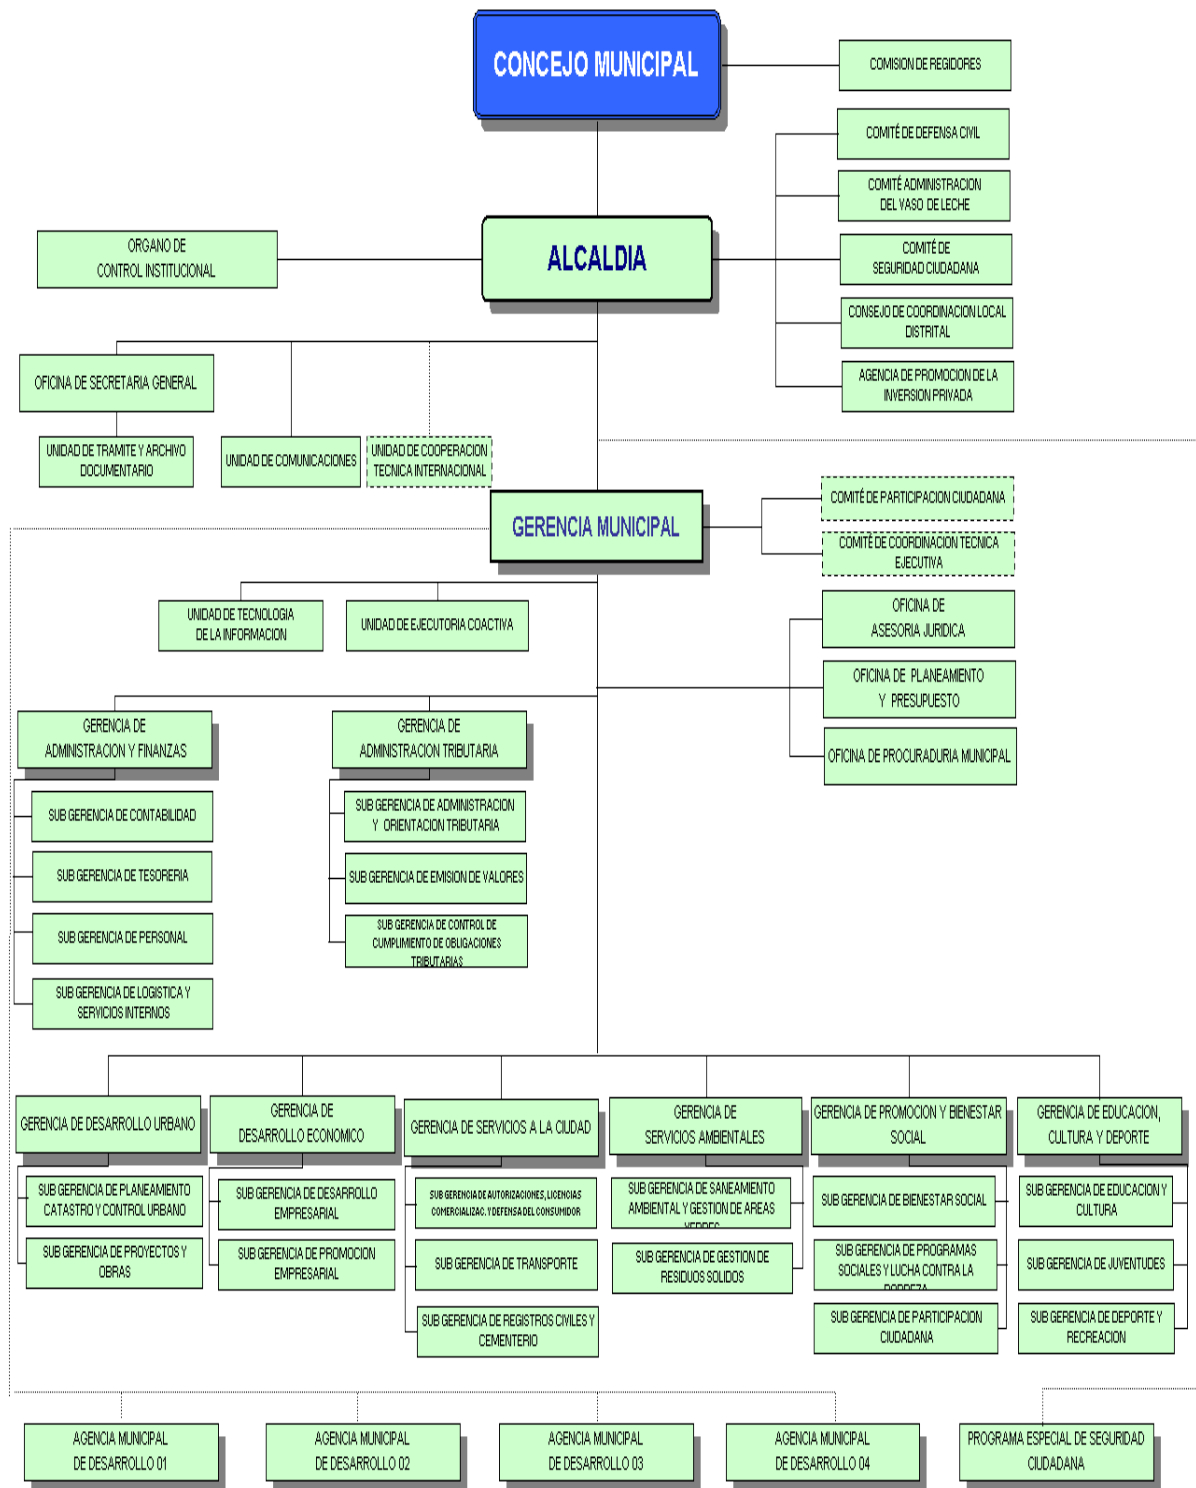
CONCEJO MUNICIPAL

COMISION DE REGIDORES

COMITÉ DE DEFENSA CIVIL

COMITÉ ADMINISTRACION DEL VASO DE LECHE

COMITÉ DE SEGURIDAD CIUDADANA

CONSEJO DE COORDINACION LOCAL DISTRITAL

AGENCIA DE PROMOCION DE LA INVERSION PRIVADA

ORGANO DE CONTROL INSTITUCIONAL

ALCALDIA

OFICINA DE SECRETARIA GENERAL

UNIDAD DE TRAMITE Y ARCHIVO DOCUMENTARIO

UNIDAD DE COMUNICACIONES

UNIDAD DE COOPERACION TECNICA INTERNACIONAL

GERENCIA MUNICIPAL

COMITÉ DE PARTICIPACION CIUDADANA

COMITÉ DE COORDINACION TECNICA EJECUTIVA

UNIDAD DE TECNOLOGIA DE LA INFORMACION

UNIDAD DE EJECUTORIA COACTIVA

OFICINA DE ASESORIA JURIDICA

OFICINA DE PLANEAMIENTO Y PRESUPUESTO

OFICINA DE PROCURADURIA MUNICIPAL

GERENCIA DE ADMINISTRACION Y FINANZAS

SUB GERENCIA DE CONTABILIDAD

SUB GERENCIA DE TESORERIA

SUB GERENCIA DE PERSONAL

SUB GERENCIA DE LOGISTICA Y SERVICIOS INTERNOS

GERENCIA DE ADMINISTRACION TRIBUTARIA

SUB GERENCIA DE ADMINISTRACION Y ORIENTACION TRIBUTARIA

SUB GERENCIA DE EMISION DE VALORES

SUB GERENCIA DE CONTROL DE CUMPLIMIENTO DE OBLIGACIONES TRIBUTARIAS

GERENCIA DE DESARROLLO URBANO

SUB GERENCIA DE PLANEAMIENTO CATASTRO Y CONTROL URBANO

SUB GERENCIA DE PROYECTOS Y OBRAS

GERENCIA DE DESARROLLO ECONOMICO

SUB GERENCIA DE DESARROLLO EMPRESARIAL

SUB GERENCIA DE PROMOCION EMPRESARIAL

GERENCIA DE SERVICIOS A LA CIUDAD

SUB GERENCIA DE AUTORIZACIONES, LICENCIAS COMERCIALIZAC. Y DEFENSA DEL CONSUMIDOR

SUB GERENCIA DE TRANSPORTE

SUB GERENCIA DE REGISTROS CIVILES Y CEMENTERIO

GERENCIA DE SERVICIOS AMBIENTALES

SUB GERENCIA DE SANEAMIENTO AMBIENTAL Y GESTION DE AREAS VERDES

SUB GERENCIA DE GESTION DE RESIDUOS SOLIDOS

GERENCIA DE PROMOCION Y BIENESTAR SOCIAL

SUB GERENCIA DE BIENESTAR SOCIAL

SUB GERENCIA DE PROGRAMAS SOCIALES Y LUCHA CONTRA LA POBREZA

SUB GERENCIA DE PARTICIPACION CIUDADANA

GERENCIA DE EDUCACION, CULTURA Y DEPORTE

SUB GERENCIA DE EDUCACION Y CULTURA

SUB GERENCIA DE JUVENTUDES

SUB GERENCIA DE DEPORTE Y RECREACION

AGENCIA MUNICIPAL DE DESARROLLO 01

AGENCIA MUNICIPAL DE DESARROLLO 02

AGENCIA MUNICIPAL DE DESARROLLO 03

AGENCIA MUNICIPAL DE DESARROLLO 04

PROGRAMA ESPECIAL DE SEGURIDAD CIUDADANA